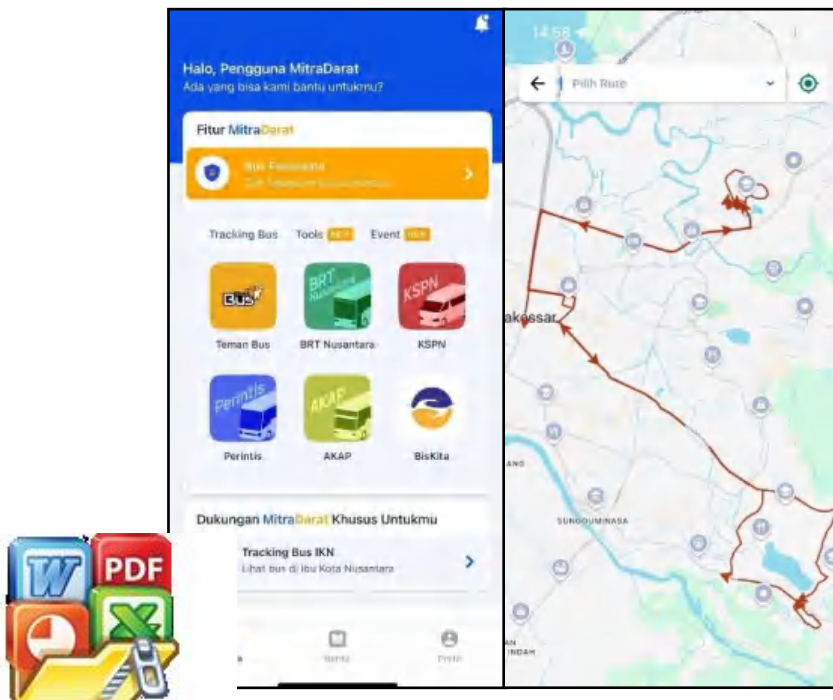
Halo, Pengguna MitraDarat
Ada yang bisa kami bantu untukmu?

Fitur MitraDarat

Buat Pesanmatra
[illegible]

Tracking Bus Tools NEW Event NEW

BUS

Teman Bus

BRT Nusantara

BRT Nusantara

KSPN

KSPN

Perintis

Perintis

AKAP

AKAP

BisKita

Dukungan MitraDarat Khusus Untukmu

Tracking Bus IKN
Lihat bus di Ibu Kota Nusantara

Berita Profil

PDF

14.58

Pilih Rute

akassar

SUNGGUMINASA

ANG

AN
INDAH